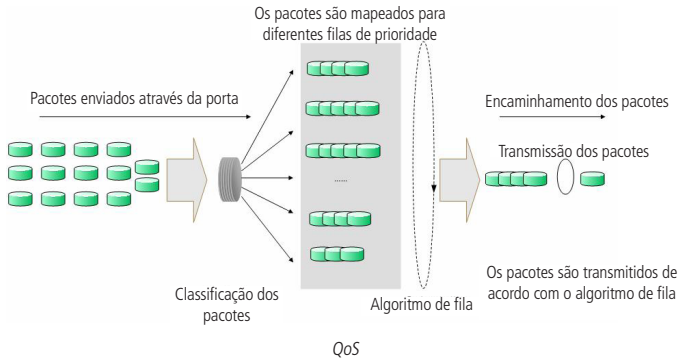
Os pacotes são mapeados para diferentes filas de prioridade

Pacotes enviados através da porta

Encaminhamento dos pacotes

Transmissão dos pacotes

......

Os pacotes são transmitidos de acordo com o algoritmo de fila

Classificação dos pacotes

Algoritmo de fila

QoS